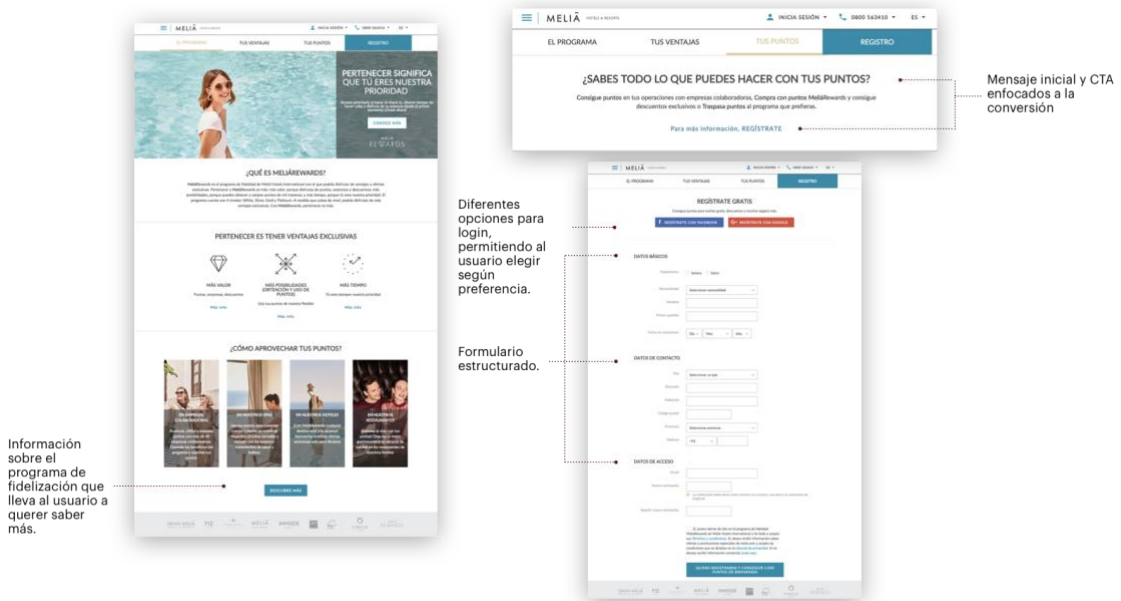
MELIÃ HOTELS & RESORTS

INICIA SESIÓN 0800 563410 ES

EL PROGRAMA TUS VENTAJAS TUS PUNTOS REGISTRO

PERTENECER SIGNIFICA QUE TÚ ERES NUESTRA PRIORIDAD

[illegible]

CONOCE MÁS

MELIÃ REWARDS

¿QUÉ ES MELIÃREWARDS?

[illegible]

PERTENECER ES TENER VENTAJAS EXCLUSIVAS

MÁS VALOR

MÁS POSIBILIDADES (OBTENCIÓN Y USO DE PUNTOS)

MÁS TIEMPO

Más info

Más info

Más info

¿CÓMO APROVECHAR TUS PUNTOS?

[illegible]

DESCUBRE MÁS

Información sobre el programa de fidelización que lleva al usuario a querer saber más.

MELIÃ HOTELS & RESORTS

INICIA SESIÓN 0800 563410 ES

EL PROGRAMA TUS VENTAJAS TUS PUNTOS REGISTRO

¿SABES TODO LO QUE PUEDES HACER CON TUS PUNTOS?

Consigue puntos en tus operaciones con empresas colaboradoras, Compra con puntos MeliáRewards y consigue descuentos exclusivos o Traspasa puntos al programa que prefieras.

Para más información, REGÍSTRATE

Mensaje inicial y CTA enfocados a la conversión

MELIÃ

EL PROGRAMA TUS VENTAJAS TUS PUNTOS REGISTRO

REGÍSTRATE GRATIS

REGÍSTRATE CON FACEBOOK REGÍSTRATE CON GOOGLE

Diferentes opciones para login, permitiendo al usuario elegir según preferencia.

DATOS BÁSICOS

DATOS DE CONTACTO

DATOS DE ACCESO

Formulario estructurado.

QUIERO REGISTRARME Y CONSEGUIR 1.000 PUNTOS DE BIENVENIDA